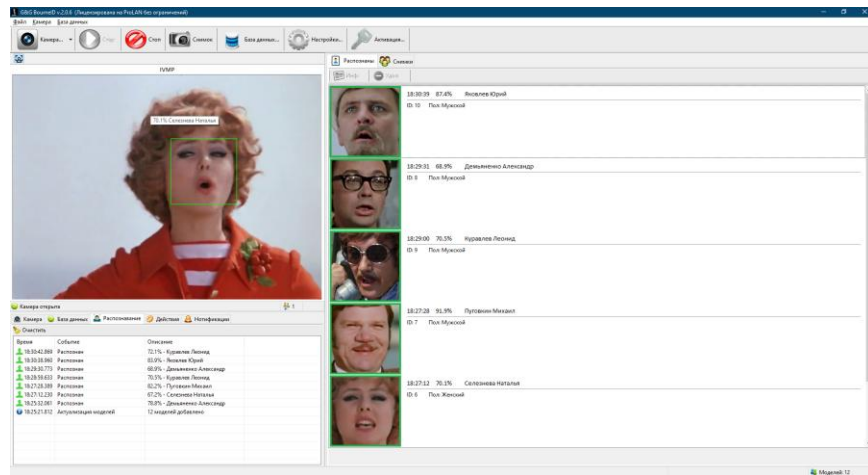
GItS BoumeID v.2.0.6 (Лицензирована на ProLAN без ограничений)
Файл Камера База данных
Камера... Стоп Стоп Снимок База данных... Настройки... Активация...
IVMP
70.1% Селезнева Наталья
Камера открыта
Камера База данных Распознавание Действия Нотификации
Очистить

| Время | Событие | Описание |
|---|---|---|
| 18:30:42.869 | Распознан | 72.1% - Куравлев Леонид |
| 18:30:38.960 | Распознан | 83.9% - Яковлев Юрий |
| 18:29:30.773 | Распознан | 68.9% - Демьяненко Александр |
| 18:28:59.633 | Распознан | 70.5% - Куравлев Леонид |
| 18:27:28.389 | Распознан | 82.2% - Пуговкин Михаил |
| 18:27:12.230 | Распознан | 67.2% - Селезнева Наталья |
| 18:25:32.061 | Распознан | 78.8% - Демьяненко Александр |
| 18:25:21.812 | Актуализация моделей | 12 моделей добавлено |

Распознаны Снимки
Инф. Удал.
18:30:39 87.4% Яковлев Юрий
ID: 10 Пол: Мужской
18:29:31 68.9% Демьяненко Александр
ID: 8 Пол: Мужской
18:29:00 76.3% Куравлев Леонид
ID: 9 Пол: Мужской
18:27:28 91.9% Пуговкин Михаил
ID: 7 Пол: Мужской
18:27:12 70.1% Селезнева Наталья
ID: 6 Пол: Женский
Моделей: 12